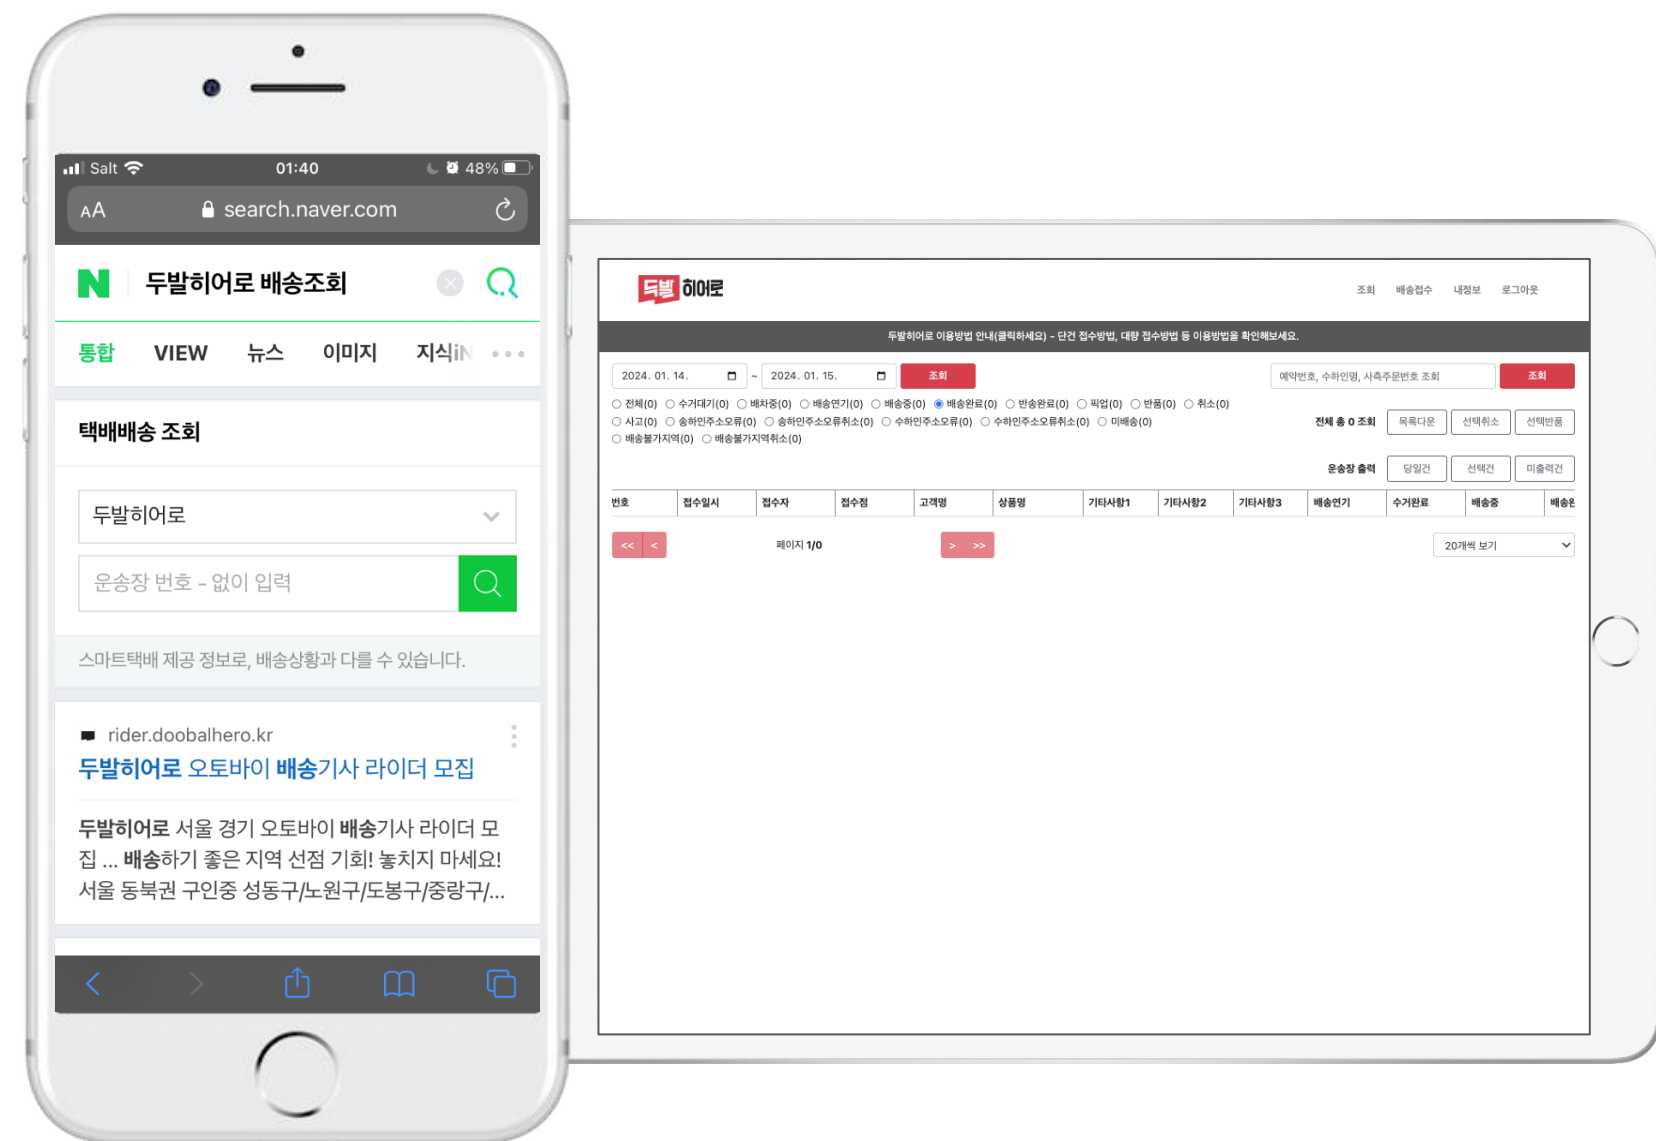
Salt 01:40 48%

AA search.naver.com

N 두발히어로 배송조회

통합 VIEW 뉴스 이미지 지식iN

택배배송 조회

두발히어로

운송장 번호 - 없이 입력

스마트택배 제공 정보로, 배송상황과 다를 수 있습니다.

rider.doobalhero.kr

두발히어로 오토바이 배송기사 라이더 모집

두발히어로 서울 경기 오토바이 배송기사 라이더 모집 ... 배송하기 좋은 지역 선점 기회! 놓치지 마세요! 서울 동북권 구인중 성동구/노원구/도봉구/중랑구/...

두발히어로

조회 배송접수 내정보 로그아웃

두발히어로 이용방법 안내(클릭하세요) - 단건 접수방법, 대량 접수방법 등 이용방법을 확인해보세요.

2024. 01. 14. ~ 2024. 01. 15. 조회

예약번호, 수하인명, 사측주문번호 조회 조회

전체(0) 수거대기(0) 배차중(0) 배송연기(0) 배송중(0) 배송완료(0) 반송완료(0) 픽업(0) 반품(0) 취소(0)
사고(0) 송하인주소오류(0) 송하인주소오류취소(0) 수하인주소오류(0) 수하인주소오류취소(0) 미배송(0)
배송불가지역(0) 배송불가지역취소(0)

전체 총 0 조회 목록다운 선택취소 선택반품

운송장 출력 당일건 선택건 미출력건

| 번호 | 접수일시 | 접수자 | 접수점 | 고객명 | 상품명 | 기타사항1 | 기타사항2 | 기타사항3 | 배송연기 | 수거완료 | 배송중 | 배송온 |
|---|---|---|---|---|---|---|---|---|---|---|---|---|

<< < 페이지 1/0 > >>

20개씩 보기